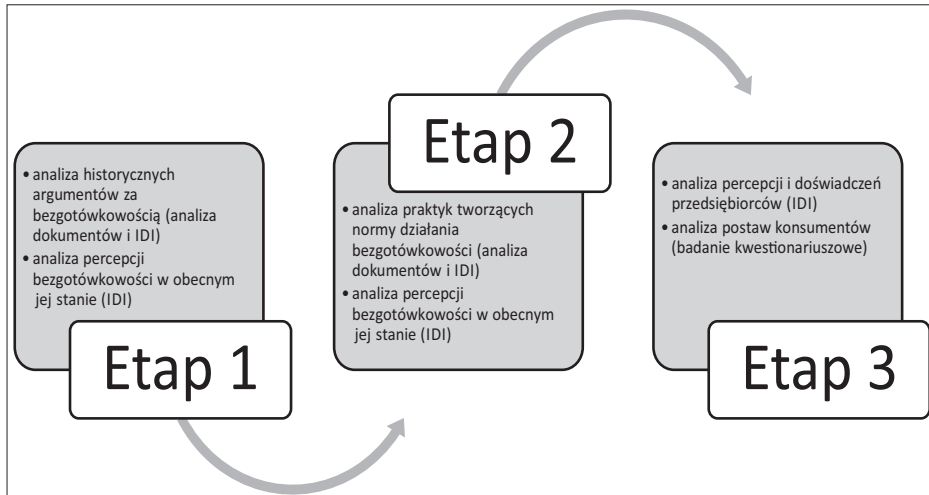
• analiza historycznych argumentów za bezgotówkowością (analiza dokumentów i IDI)
• analiza percepcji bezgotówkowości w obecnym jej stanie (IDI)

Etap 1

Etap 2

• analiza praktyk tworzących normy działania bezgotówkowości (analiza dokumentów i IDI)
• analiza percepcji bezgotówkowości w obecnym jej stanie (IDI)

• analiza percepcji i doświadczeń przedsiębiorców (IDI)
• analiza postaw konsumentów (badanie kwestionariuszowe)

Etap 3